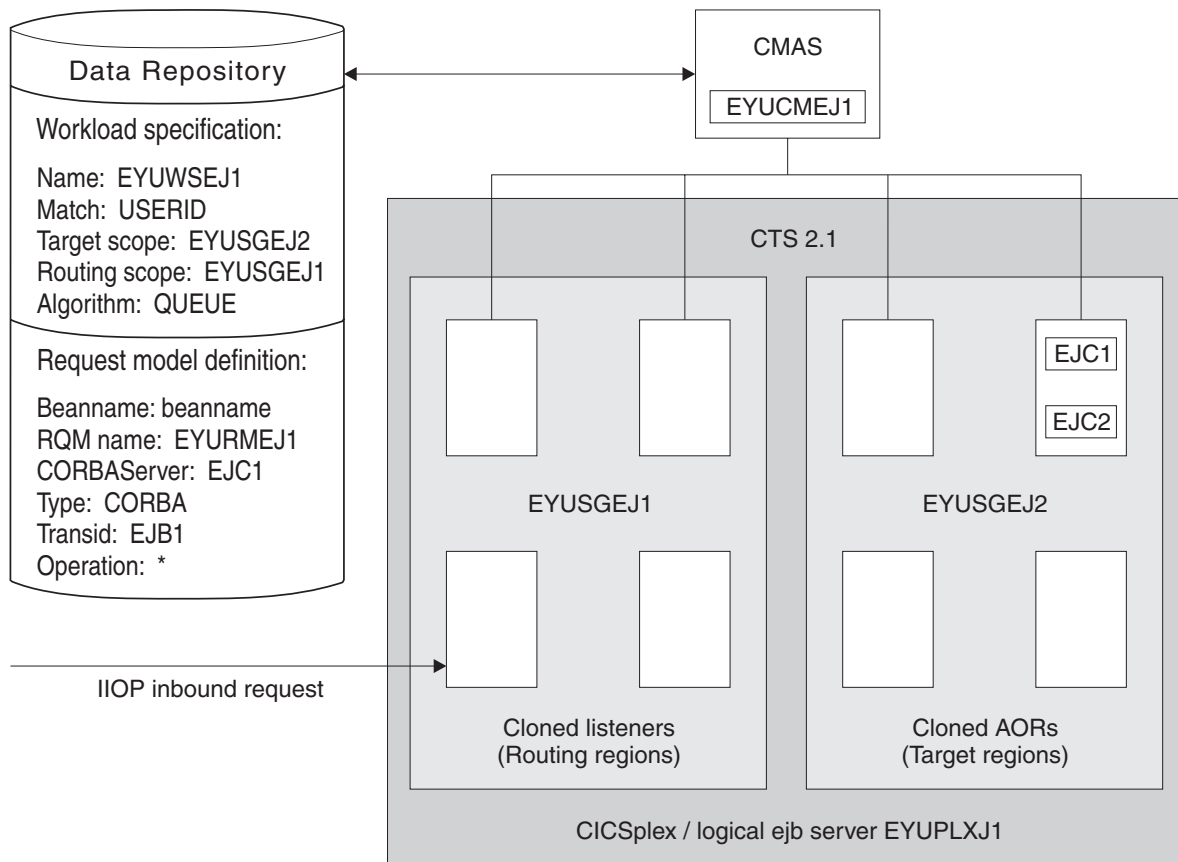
Data Repository

Workload specification:

Name: EYUWSEJ1
Match: USERID
Target scope: EYUSGEJ2
Routing scope: EYUSGEJ1
Algorithm: QUEUE

Request model definition:

Beanname: beanname
RQM name: EYURMEJ1
CORBAServer: EJC1
Type: CORBA
Transid: EJB1
Operation: *

CMAS

EYUCMEJ1

CTS 2.1

EJC1

EJC2

EYUSGEJ1

EYUSGEJ2

IIOP inbound request

Cloned listeners
(Routing regions)

Cloned AORs
(Target regions)

CICSplex / logical ejb server EYUPLXJ1